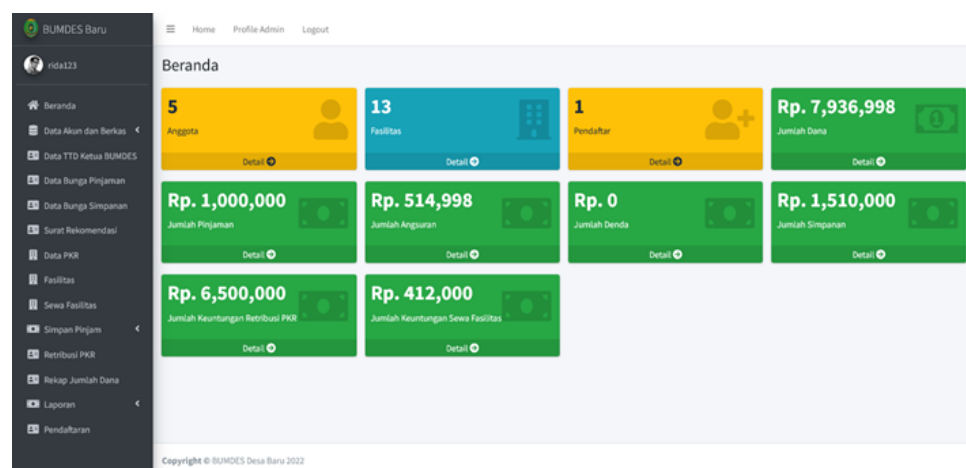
BUMDES Baru

rida123

Beranda
Data Akun dan Berkas
Data TTD Ketua BUMDES
Data Bunga Pinjaman
Data Bunga Simpanan
Surat Rekomendasi
Data PKR
Fasilitas
Sewa Fasilitas
Simpan Pinjam
Retribusi PKR
Rekap Jumlah Dana
Laporan
Pendaftaran

Home Profile Admin Logout

Beranda

5
Anggota
Detail

13
Fasilitas
Detail

1
Pendaftar
Detail

Rp. 7,936,998
Jumlah Dana
Detail

Rp. 1,000,000
Jumlah Pinjaman
Detail

Rp. 514,998
Jumlah Angsuran
Detail

Rp. 0
Jumlah Denda
Detail

Rp. 1,510,000
Jumlah Simpanan
Detail

Rp. 6,500,000
Jumlah Keuntungan Retribusi PKR
Detail

Rp. 412,000
Jumlah Keuntungan Sewa Fasilitas
Detail

Copyright © BUMDES Desa Baru 2022